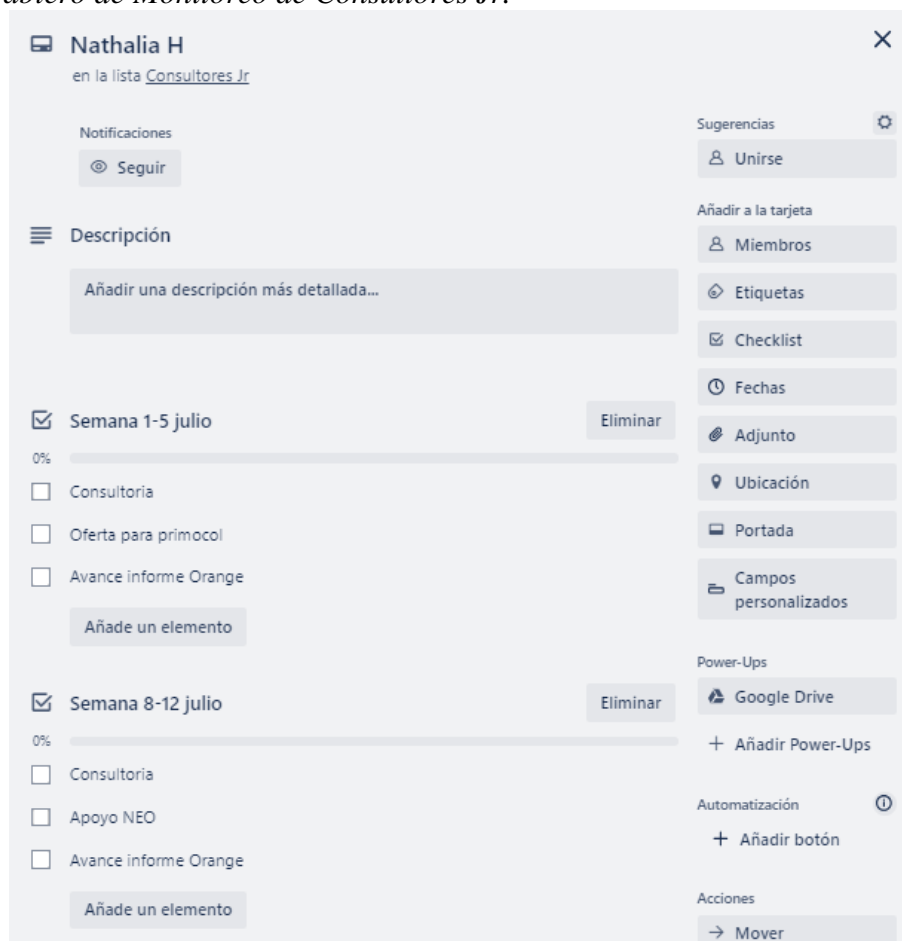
ablero de Monitoreo de Consultores Jr.

Nathalia H
en la lista Consultores Jr

×

Notificaciones
Seguir

Descripción

Añadir una descripción más detallada...

Semana 1-5 julio
Eliminar
0%
Consultoria
Oferta para primocol
Avance informe Orange
Añade un elemento

Semana 8-12 julio
Eliminar
0%
Consultoria
Apoyo NEO
Avance informe Orange
Añade un elemento

Sugerencias
Unirse

Añadir a la tarjeta
Miembros
Etiquetas
Checklist
Fechas
Adjunto
Ubicación
Portada
Campos personalizados

Power-Ups
Google Drive
+ Añadir Power-Ups

Automatización
+ Añadir botón

Acciones
→ Mover